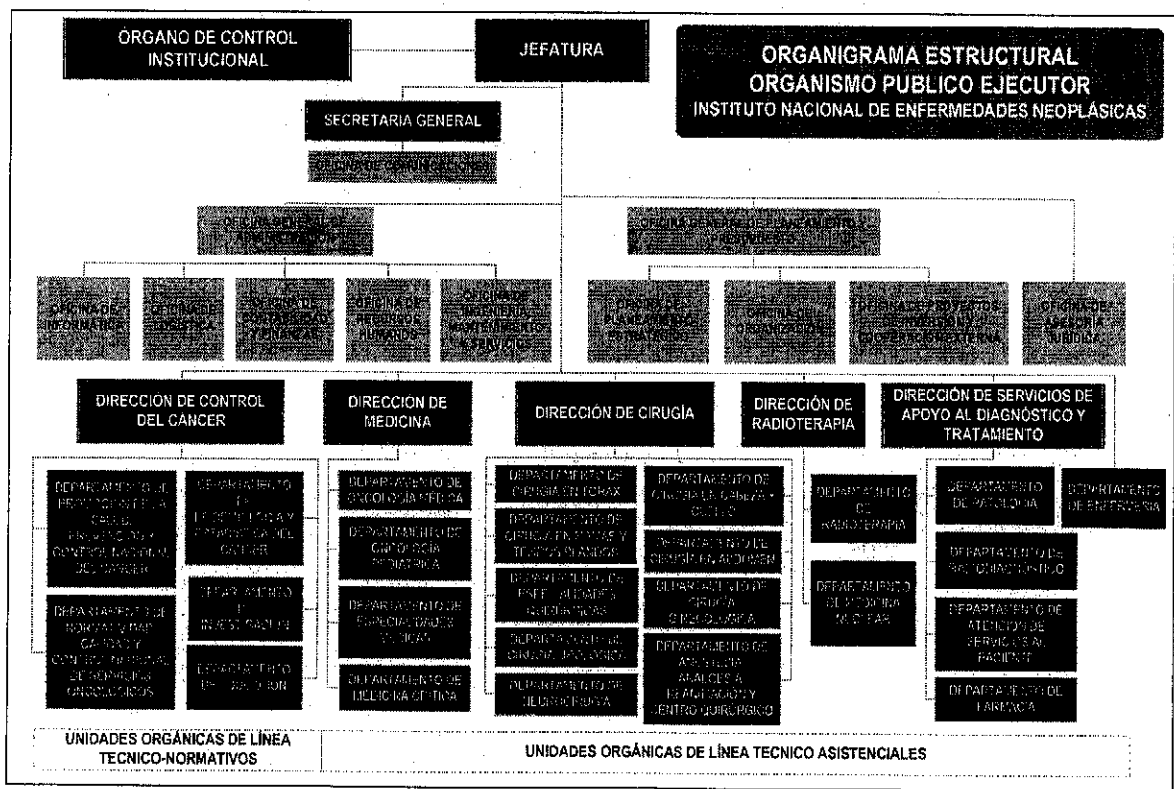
ORGANO DE CONTROL INSTITUCIONAL

JEFATURA

ORGANIGRAMA ESTRUCTURAL
ORGANISMO PUBLICO EJECUTOR
INSTITUTO NACIONAL DE ENFERMEDADES NEOPLÁSICAS

SECRETARIA GENERAL

OFICINA DE COMUNICACIONES

OFICINA GENERAL DE ADMINISTRACIÓN

OFICINA GENERAL DE PLANEAMIENTO Y PRESUPUESTO

OFICINA DE INFORMÁTICA

OFICINA DE LOGÍSTICA

OFICINA DE CONTABILIDAD Y FINANZAS

OFICINA DE RECURSOS HUMANOS

OFICINA DE INGENIERÍA, MANTENIMIENTO Y SERVICIOS

OFICINA DE PLANEAMIENTO ESTRATÉGICO

OFICINA DE ORGANIZACIÓN

OFICINA DE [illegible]

OFICINA DE ASESORÍA JURÍDICA

DIRECCION DE CONTROL DEL CANCER

DIRECCION DE MEDICINA

DIRECCIÓN DE CIRUGÍA

DIRECCIÓN DE RADIOTERAPIA

DIRECCIÓN DE SERVICIOS DE APOYO AL DIAGNÓSTICO Y TRATAMIENTO

DEPARTAMENTO DE PROMOCIÓN DE LA SALUD, PREVENCIÓN Y CONTROL NACIONAL DEL CÁNCER

DEPARTAMENTO DE EPIDEMIOLOGÍA Y ESTADÍSTICA DEL CÁNCER

DEPARTAMENTO DE NORMATIVIDAD, CALIDAD Y CONTROL NACIONAL DE SERVICIOS ONCOLÓGICOS

DEPARTAMENTO DE INVESTIGACIÓN

DEPARTAMENTO DE EDUCACIÓN

DEPARTAMENTO DE ONCOLOGÍA MÉDICA

DEPARTAMENTO DE ONCOLOGÍA PEDIÁTRICA

DEPARTAMENTO DE ESPECIALIDADES MÉDICAS

DEPARTAMENTO DE MEDICINA CRÍTICA

DEPARTAMENTO DE CIRUGÍA EN TÓRAX

DEPARTAMENTO DE CIRUGÍA EN MAMAS Y TEJIDOS BLANDOS

DEPARTAMENTO DE ENFERMEDADES QUIRÚRGICAS

DEPARTAMENTO DE CIRUGÍA UROLÓGICA

DEPARTAMENTO DE NEUROCIRUGÍA

DEPARTAMENTO DE CIRUGÍA EN CABEZA Y CUELLO

DEPARTAMENTO DE CIRUGÍA EN ABDOMEN

DEPARTAMENTO DE CIRUGÍA GINECOLÓGICA

DEPARTAMENTO DE ANESTESIA, ANALGESIA, REANIMACIÓN Y CENTRO QUIRÚRGICO

DEPARTAMENTO DE RADIOTERAPIA

DEPARTAMENTO DE MEDICINA NUCLEAR

DEPARTAMENTO DE PATOLOGÍA

DEPARTAMENTO DE ENFERMERÍA

DEPARTAMENTO DE RADIODIAGNÓSTICO

DEPARTAMENTO DE ATENCIÓN DE SERVICIOS AL PACIENTE

DEPARTAMENTO DE FARMACIA

UNIDADES ORGÁNICAS DE LÍNEA TECNICO-NORMATIVOS

UNIDADES ORGÁNICAS DE LÍNEA TECNICO ASISTENCIALES